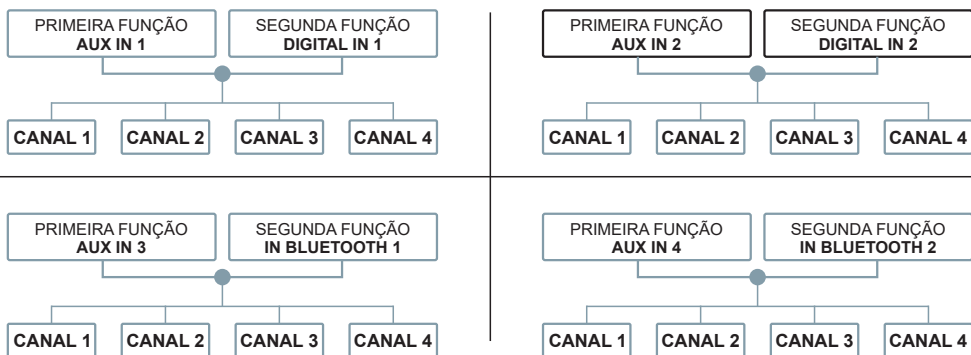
PRIMEIRA FUNÇÃO
AUX IN 1

SEGUNDA FUNÇÃO
DIGITAL IN 1

CANAL 1
CANAL 2
CANAL 3
CANAL 4

PRIMEIRA FUNÇÃO
AUX IN 2

SEGUNDA FUNÇÃO
DIGITAL IN 2

CANAL 1
CANAL 2
CANAL 3
CANAL 4

PRIMEIRA FUNÇÃO
AUX IN 3

SEGUNDA FUNÇÃO
IN BLUETOOTH 1

CANAL 1
CANAL 2
CANAL 3
CANAL 4

PRIMEIRA FUNÇÃO
AUX IN 4

SEGUNDA FUNÇÃO
IN BLUETOOTH 2

CANAL 1
CANAL 2
CANAL 3
CANAL 4